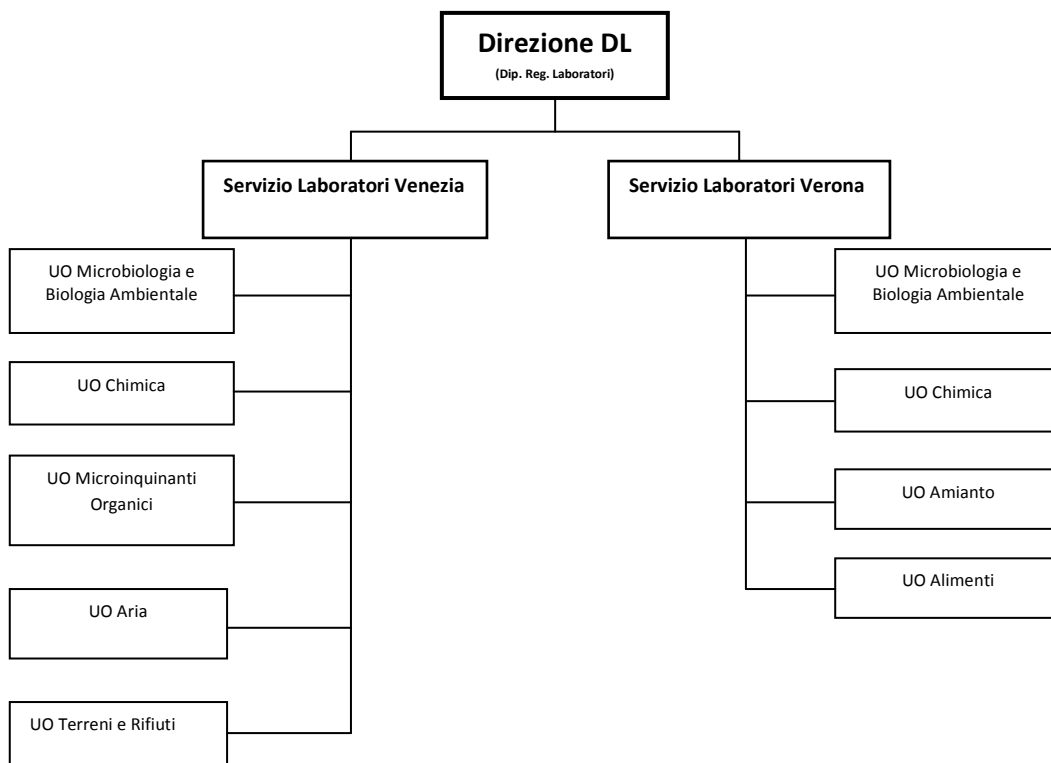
Direzione DL
(Dip. Reg. Laboratori)

Servizio Laboratori Venezia

UO Microbiologia e Biologia Ambientale

UO Chimica

UO Microinquinanti Organici

UO Aria

UO Terreni e Rifiuti

Servizio Laboratori Verona

UO Microbiologia e Biologia Ambientale

UO Chimica

UO Amianto

UO Alimenti